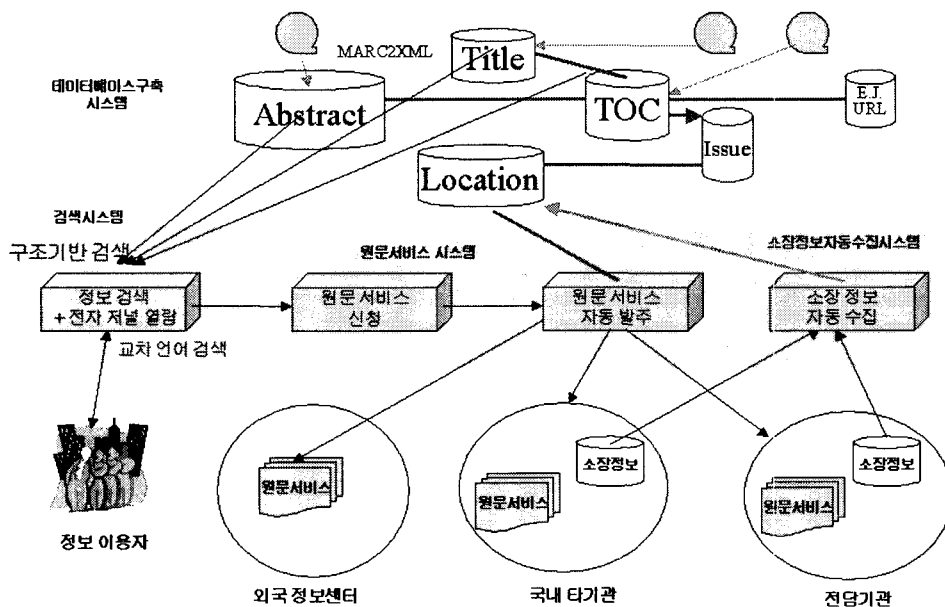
MARC2XML
Title
데이터베이스구축 시스템
Abstract
TOC
E.J. URL
Issue
Location
검색시스템
구조기반 검색
원문서비스 시스템
소장정보자동수집시스템
정보 검색 + 전자 저널 열람
원문서비스 신청
원문서비스 자동 발주
소장 정보 자동 수집
교차 언어 검색
원문서비스
소장정보
원문서비스
소장정보
원문서비스
정보 이용자
외국 정보센터
국내 타기관
전담기관